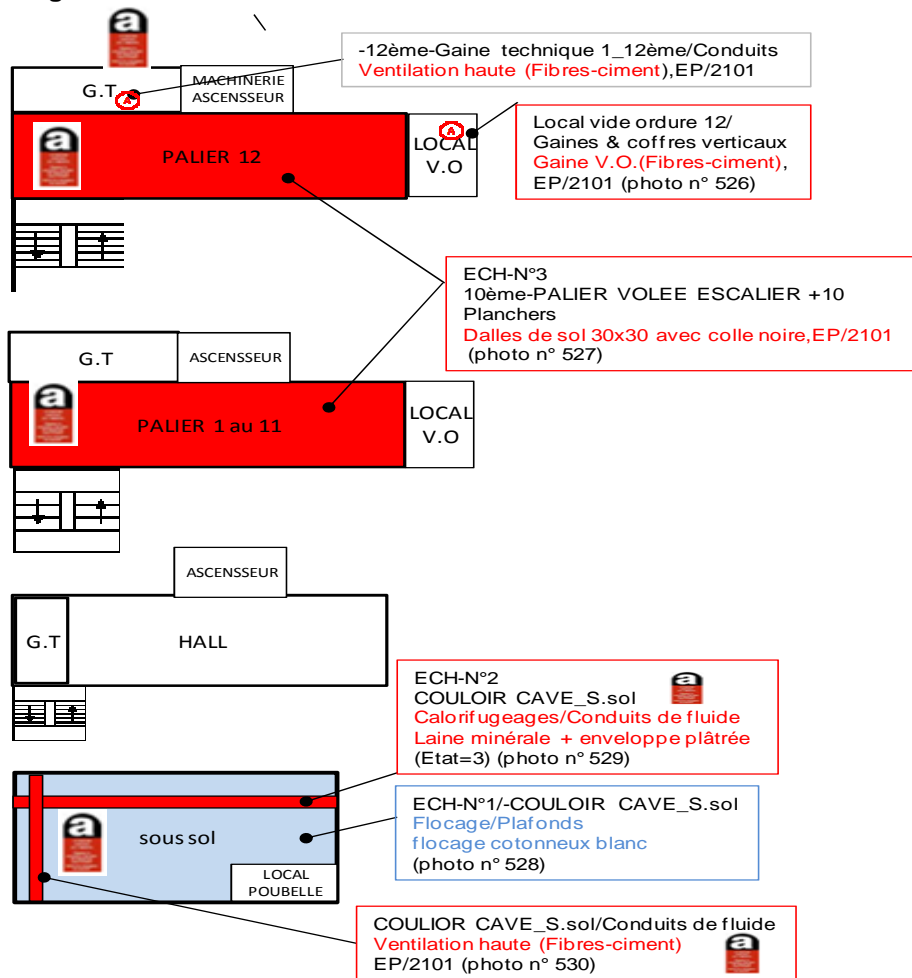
-12ème-Gaine technique 1_12ème/Conduits
Ventilation haute (Fibres-ciment),EP/2101

G.T

MACHINERIE ASCENSSEUR

Local vide ordure 12/
Gaines & coffres verticaux
Gaine V.O.(Fibres-ciment), EP/2101 (photo n° 526)

PALIER 12

LOCAL V.O

ECH-N°3
10ème-PALIER VOLEE ESCALIER +10
Planchers
Dalles de sol 30x30 avec colle noire,EP/2101
(photo n° 527)

G.T

ASCENSSEUR

PALIER 1 au 11

LOCAL V.O

ASCENSSEUR

G.T

HALL

ECH-N°2
COULOIR CAVE_S.sol
Calorifugeages/Conduits de fluide
Laine minérale + enveloppe plâtrée
(Etat=3) (photo n° 529)

ECH-N°1/-COULOIR CAVE_S.sol
Flocage/Plafonds
flocage cotonneux blanc
(photo n° 528)

sous sol

LOCAL POUBELLE

COULIOR CAVE_S.sol/Conduits de fluide
Ventilation haute (Fibres-ciment)
EP/2101 (photo n° 530)